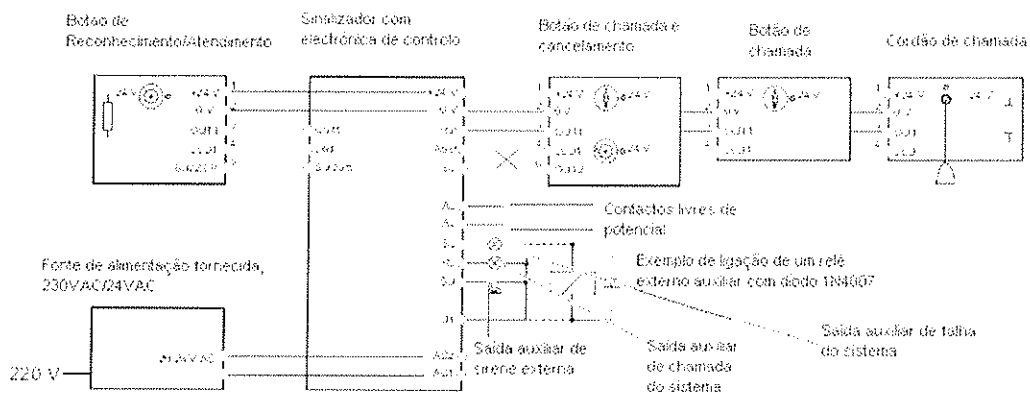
Botão de Reconhecimento/Atendimento

Sinalizador com electrónica de controlo

Botão de chamada e cancelamento

Botão de chamada

Cordão de chamada

+24 V
0 V
OUT1
OUT1
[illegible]

+24 V
0 V
OUT1
OUT2

Contactos livres de potencial

Exemplo de ligação de um relé externo auxiliar com díodo 1N4007

Fonte de alimentação fornecida, 230VAC/24VAC

24VAC

220 V

Saída auxiliar de sirene externa

Saída auxiliar de chamada do sistema

Saída auxiliar de falha do sistema